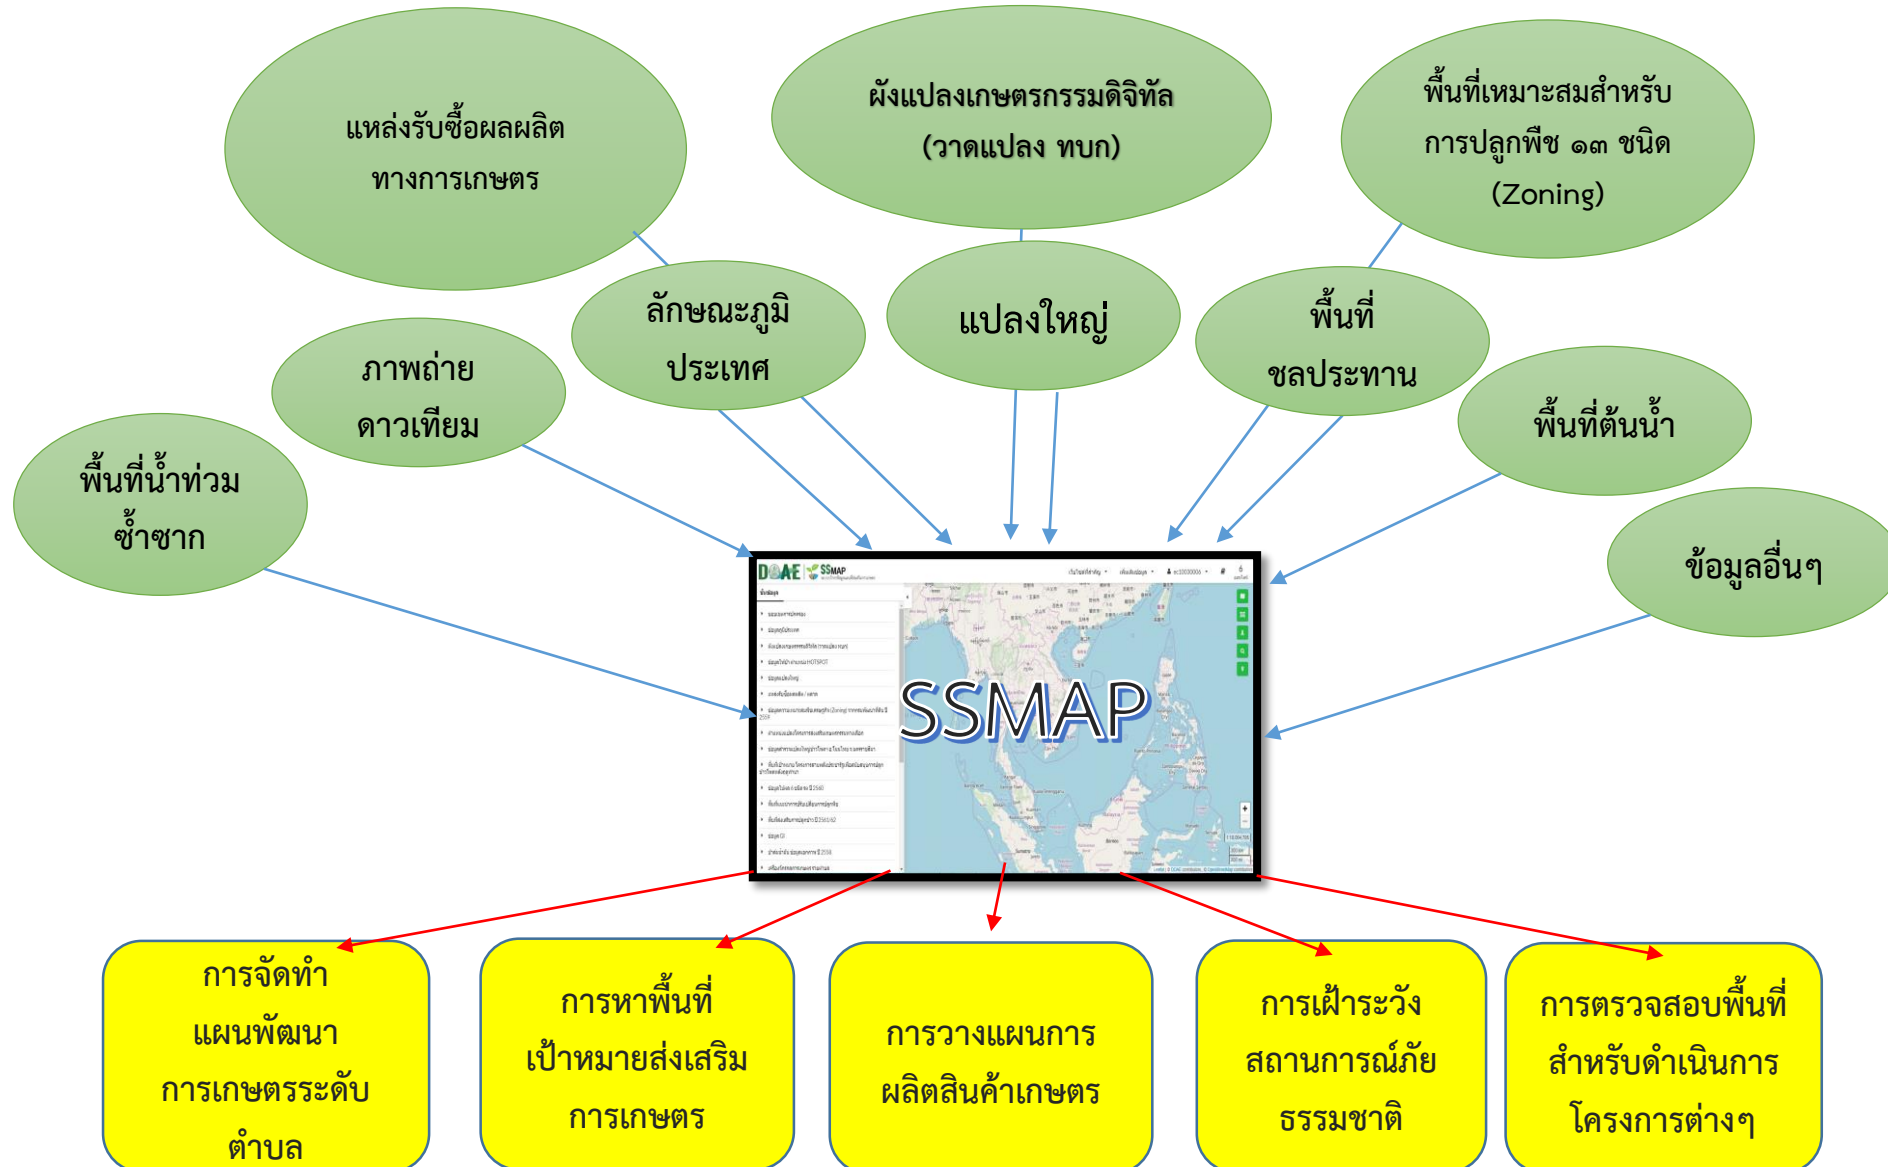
แหล่งรับซื้อผลผลิตทางการเกษตร

ผังแปลงเกษตรกรรมดิจิทัล (วาดแปลง ทบก)

พื้นที่เหมาะสมสำหรับการปลูกพืช ๑๓ ชนิด (Zoning)

ลักษณะภูมิประเทศ

แปลงใหญ่

พื้นที่ชลประทาน

ภาพถ่ายดาวเทียม

พื้นที่ต้นน้ำ

พื้นที่น้ำท่วมซ้ำซาก

ข้อมูลอื่นๆ

DOAE SSMAP

SSMAP

การจัดทำแผนพัฒนาการเกษตรระดับตำบล

การหาพื้นที่เป้าหมายส่งเสริมการเกษตร

การวางแผนการผลิตสินค้าเกษตร

การเฝ้าระวังสถานการณ์ภัยธรรมชาติ

การตรวจสอบพื้นที่สำหรับดำเนินการโครงการต่างๆ